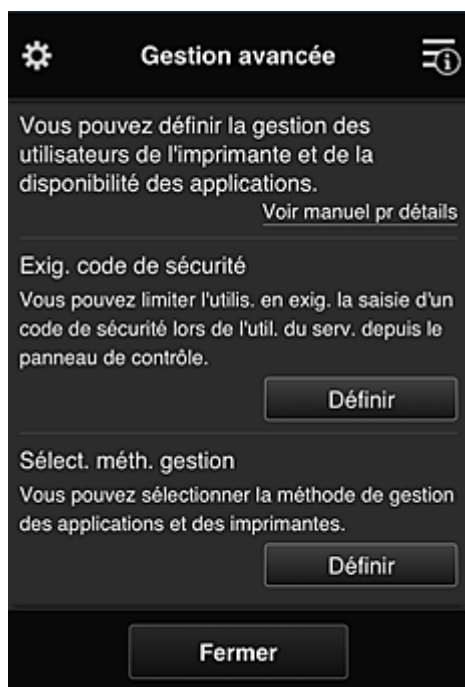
Gestion avancée

Vous pouvez définir la gestion des utilisateurs de l'imprimante et de la disponibilité des applications.

Voir manuel pr détails

Exig. code de sécurité

Vous pouvez limiter l'utilis. en exig. la saisie d'un code de sécurité lors de l'util. du serv. depuis le panneau de contrôle.

Définir

Sélect. méth. gestion

Vous pouvez sélectionner la méthode de gestion des applications et des imprimantes.

Définir

Fermer